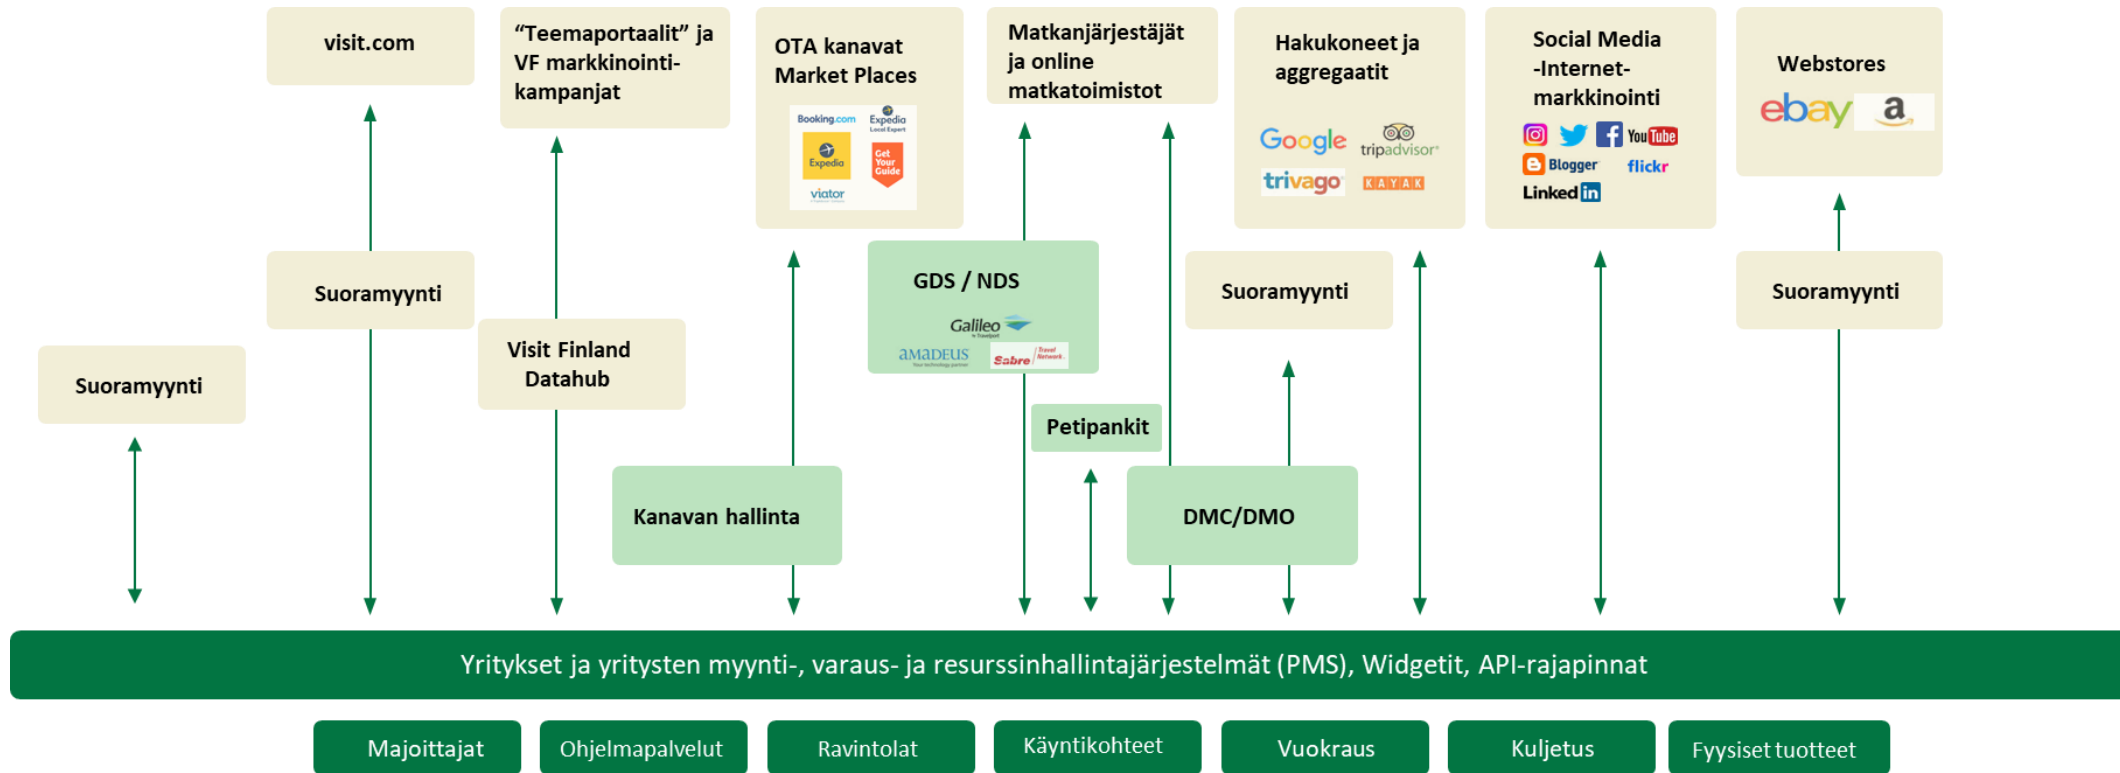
visit.com

“Teemaportaalit” ja VF markkinointi-kampanjat

OTA kanavat Market Places

Booking.com
Expedia Local Expert
Expedia
Get Your Guide
viator

Matkanjärjestäjät ja online matkatoimistot

Hakukoneet ja aggregaatit

Google
tripadvisor
trivago
KAYAK

Social Media -Internet-markkinointi

YouTube
Blogger
flickr
Linkedin

Webstores

ebay
a

Suoramyynti

Suoramyynti

Visit Finland Datahub

GDS / NDS

Galileo
amadeus
Sabre Travel Network

Suoramyynti

Suoramyynti

Petipankit

Kanavan hallinta

DMC/DMO

Yritykset ja yritysten myynti-, varaus- ja resurssinhallintajärjestelmät (PMS), Widgetit, API-rajapinnat

Majoittajat

Ohjelmapalvelut

Ravintolat

Käyntikohteet

Vuokraus

Kuljetus

Fyysiset tuotteet